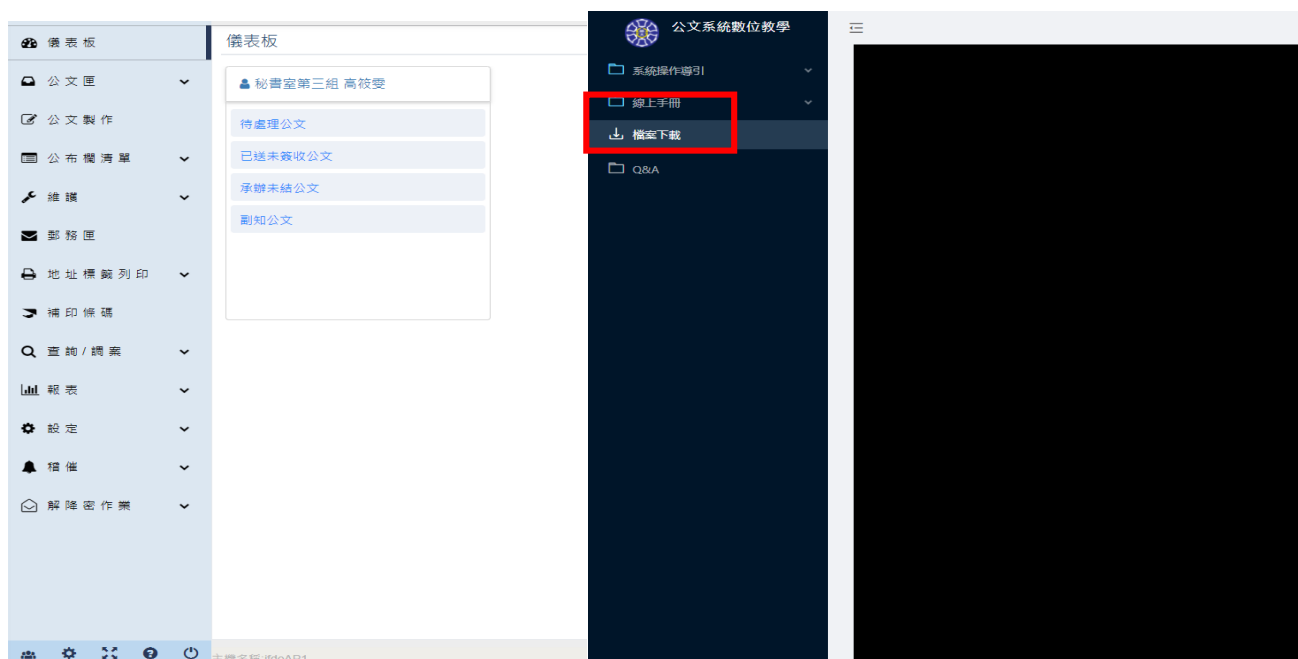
儀表板
公文匣
公文製作
公布欄清單
維護
郵務匣
地址標籤列印
補印條碼
查詢/調案
報表
設定
稽催
解降密作業

儀表板
秘書室第三組 高筱雯
待處理公文
已送未簽收公文
承辦未結公文
副知公文

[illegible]

公文系統數位教學
系統操作導引
線上手冊
檔案下載
Q&A